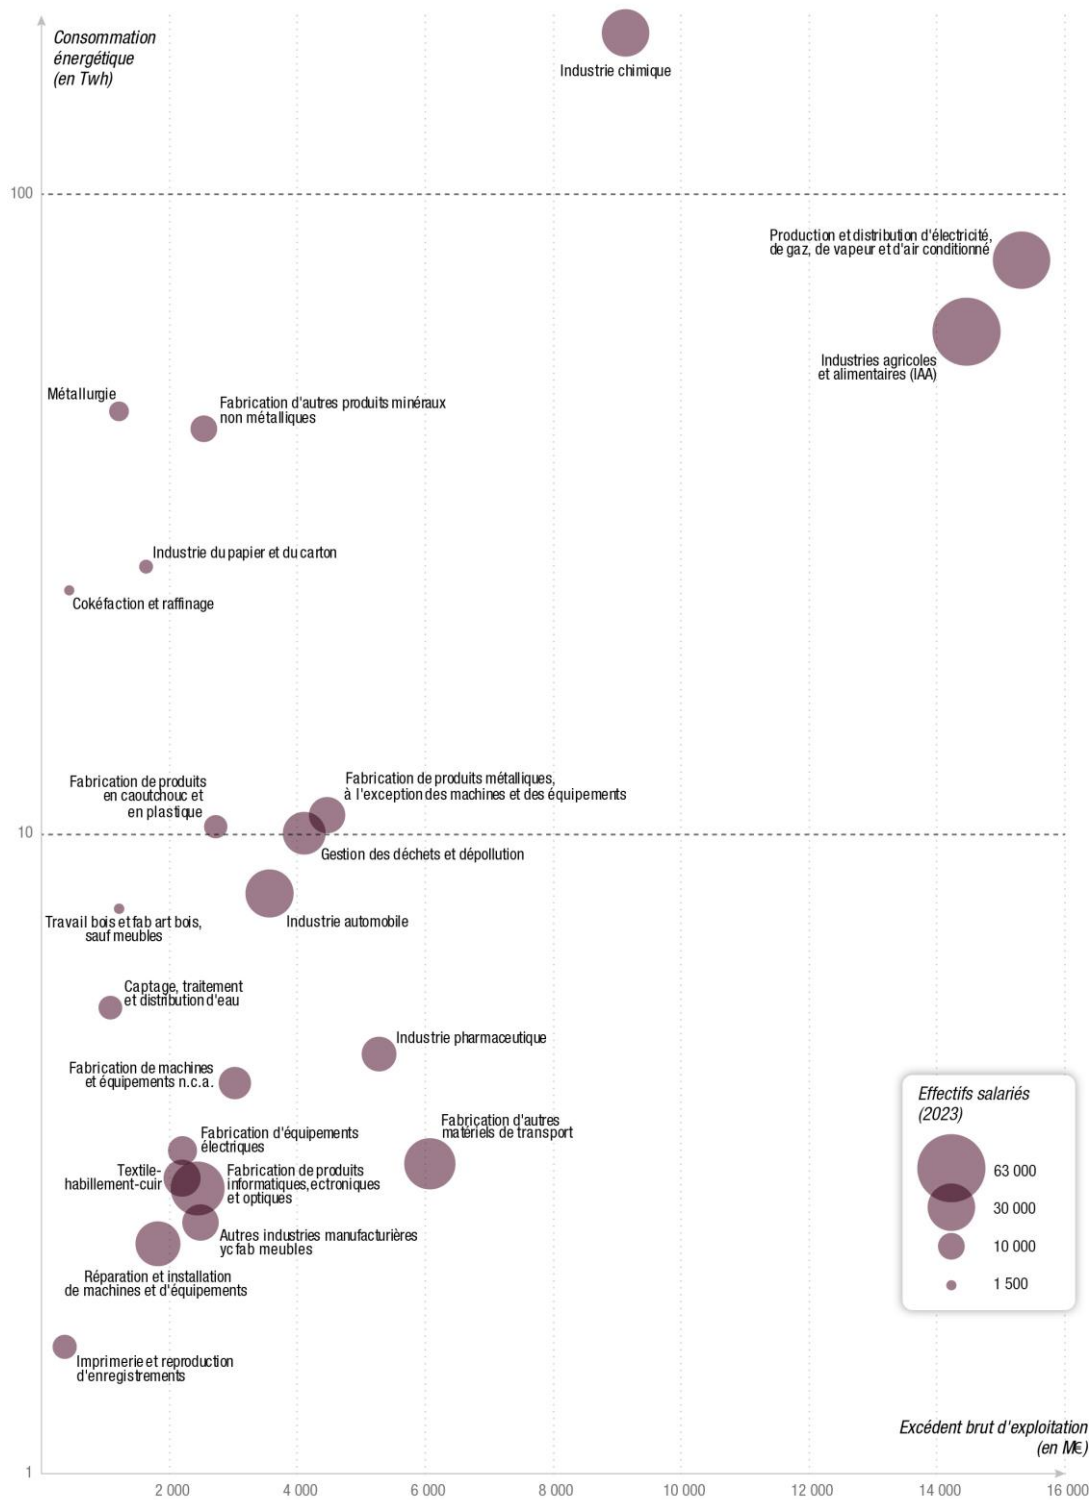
Consommation énergétique (en Twh)

Industrie chimique

100

Production et distribution d'électricité, de gaz, de vapeur et d'air conditionné

Industries agricoles et alimentaires (IAA)

Métallurgie

Fabrication d'autres produits minéraux non métalliques

Industrie du papier et du carton

Cokéfaction et raffinage

Fabrication de produits en caoutchouc et en plastique

Fabrication de produits métalliques, à l'exception des machines et des équipements

10

Gestion des déchets et dépollution

Travail bois et fab art bois, sauf meubles

Industrie automobile

Captage, traitement et distribution d'eau

Industrie pharmaceutique

Fabrication de machines et équipements n.c.a.

Effectifs salariés (2023)

Fabrication d'équipements électriques

Fabrication d'autres matériels de transport

Textile-habillement-cuir

Fabrication de produits informatiques, ectroniques et optiques

63 000

30 000

Autres industries manufacturières yc fab meubles

10 000

Réparation et installation de machines et d'équipements

1 500

Imprimerie et reproduction d'enregistrements

Excédent brut d'exploitation (en M€)

1

2 000 | 4 000 | 6 000 | 8 000 | 10 000 | 12 000 | 14 000 | 16 000